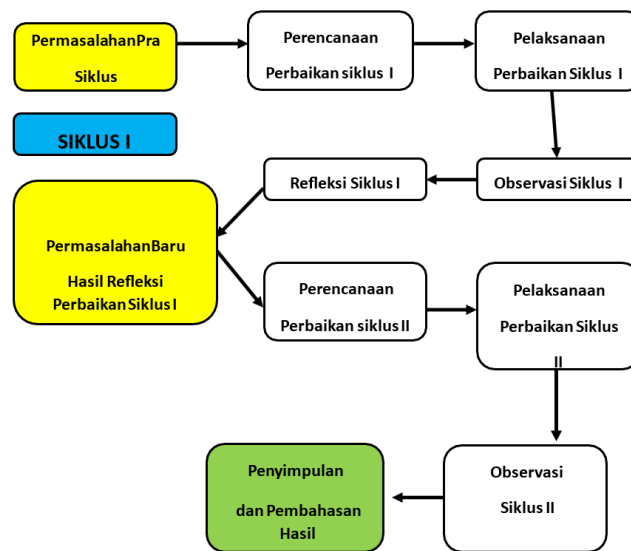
PermasalahanPra Siklus

Perencanaan Perbaikan siklus I

Pelaksanaan Perbaikan Siklus I

SIKLUS I

Refleksi Siklus I

Observasi Siklus I

PermasalahanBaru Hasil Refleksi PerbaikanSiklus I

Perencanaan Perbaikan siklus II

Pelaksanaan Perbaikan Siklus II

Penyimpulan dan Pembahasan Hasil

Observasi Siklus II